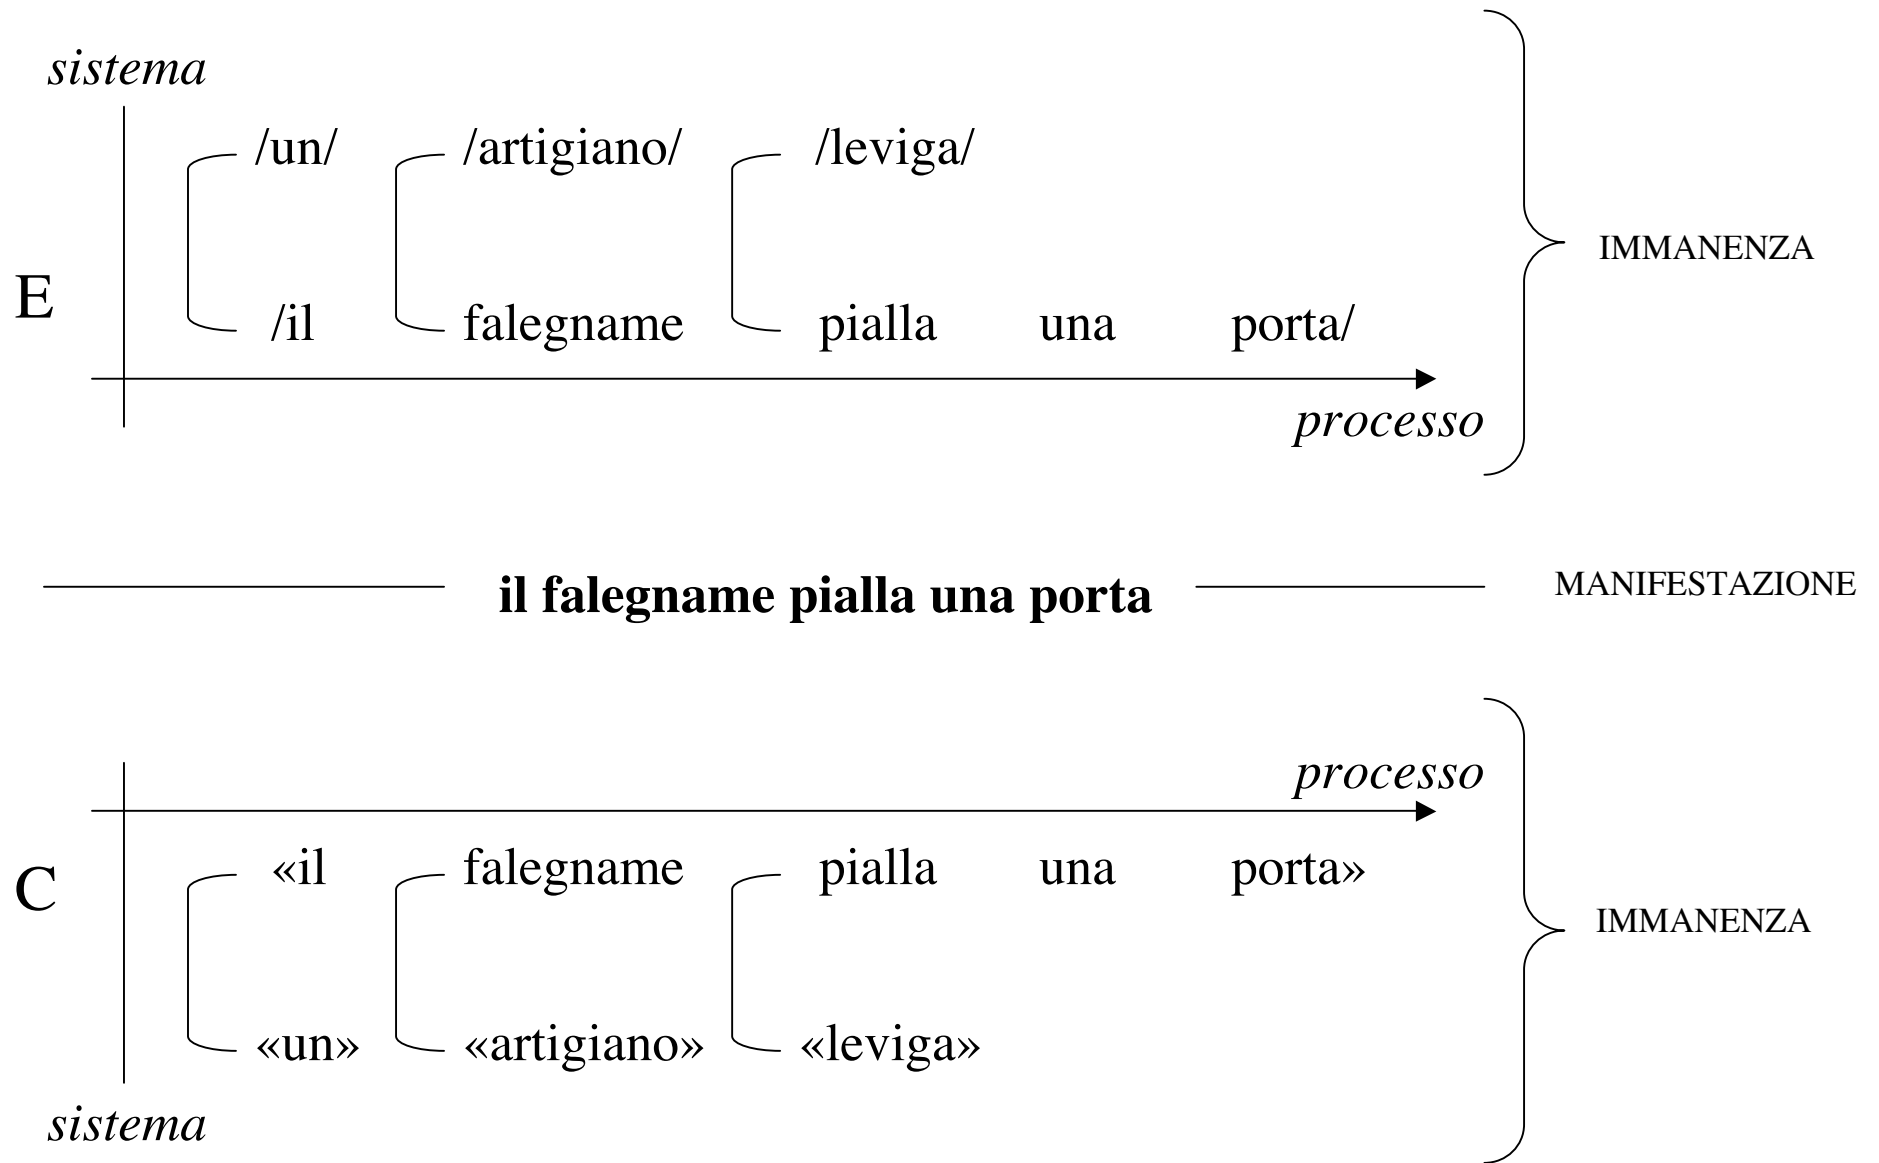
*sistema*

/un/ /artigiano/ /leviga/

E

/il falegname pialla una porta/

*processo*

IMMANENZA

**il falegname pialla una porta**

MANIFESTAZIONE

*processo*

C

«il falegname pialla una porta»

«un» «artigiano» «leviga»

*sistema*

IMMANENZA